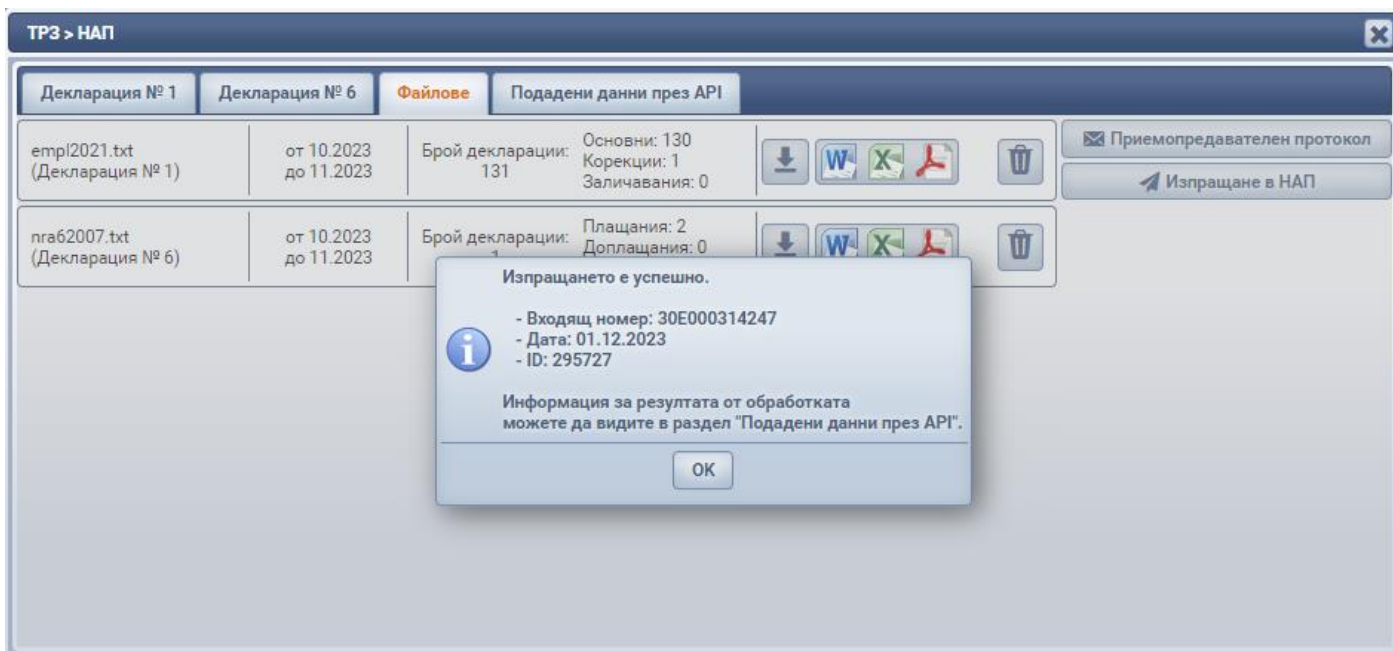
ТРЗ > НАП

Декларация № 1
Декларация № 6
Файлове
Подадени данни през API

empl2021.txt (Декларация № 1)
от 10.2023 до 11.2023
Брой декларации: 131
Основни: 130
Корекции: 1
Заличавания: 0

Приемопредавателен протокол
Изпращане в НАП

nra62007.txt (Декларация № 6)
от 10.2023 до 11.2023
Брой декларации: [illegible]
Плащания: 2
Доплащания: 0

Изпращането е успешно.

- Входящ номер: 30Е000314247
- Дата: 01.12.2023
- ID: 295727

Информация за резултата от обработката можете да видите в раздел "Подадени данни през API".

OK